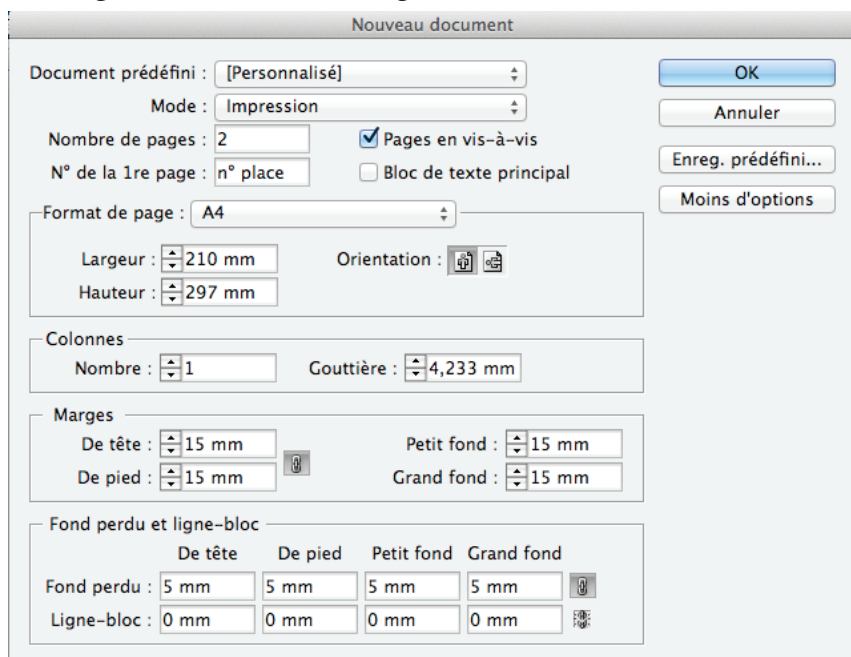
Nouveau document

Document prédéfini : [Personnalisé]
Mode : Impression
Nombre de pages : 2
Pages en vis-à-vis
N° de la 1re page : n° place
Bloc de texte principal

OK
Annuler
Enreg. prédéfini...
Moins d'options

Format de page : A4
Largeur : 210 mm
Hauteur : 297 mm
Orientation :

Colonnes
Nombre : 1
Gouttière : 4,233 mm

Marges
De tête : 15 mm
De pied : 15 mm
Petit fond : 15 mm
Grand fond : 15 mm

Fond perdu et ligne-bloc

| | De tête | De pied | Petit fond | Grand fond |
|---|---|---|---|---|
| Fond perdu : | 5 mm | 5 mm | 5 mm | 5 mm |
| Ligne-bloc : | 0 mm | 0 mm | 0 mm | 0 mm |